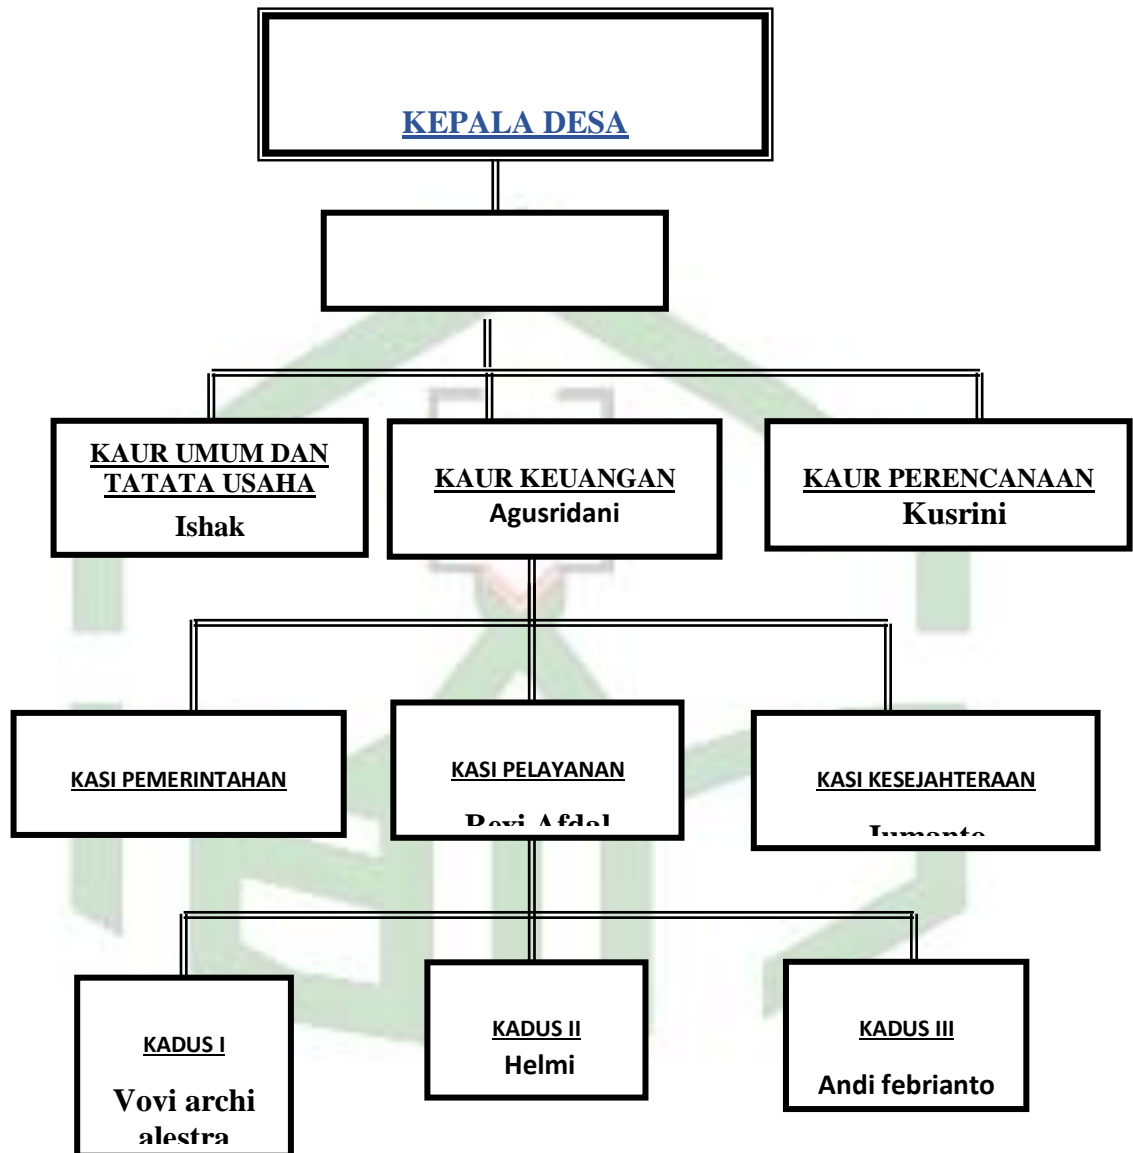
KEPALA DESA

KAUR UMUM DAN TATATA USAHA
Ishak

KAUR KEUANGAN
Agusridani

KAUR PERENCANAAN
Kusrini

KASI PEMERINTAHAN

KASI PELAYANAN
Roxi Afdal

KASI KESEJAHTERAAN
Jumanto

KADUS I
Vovi archi alestra

KADUS II
Helmi

KADUS III
Andi febrianto